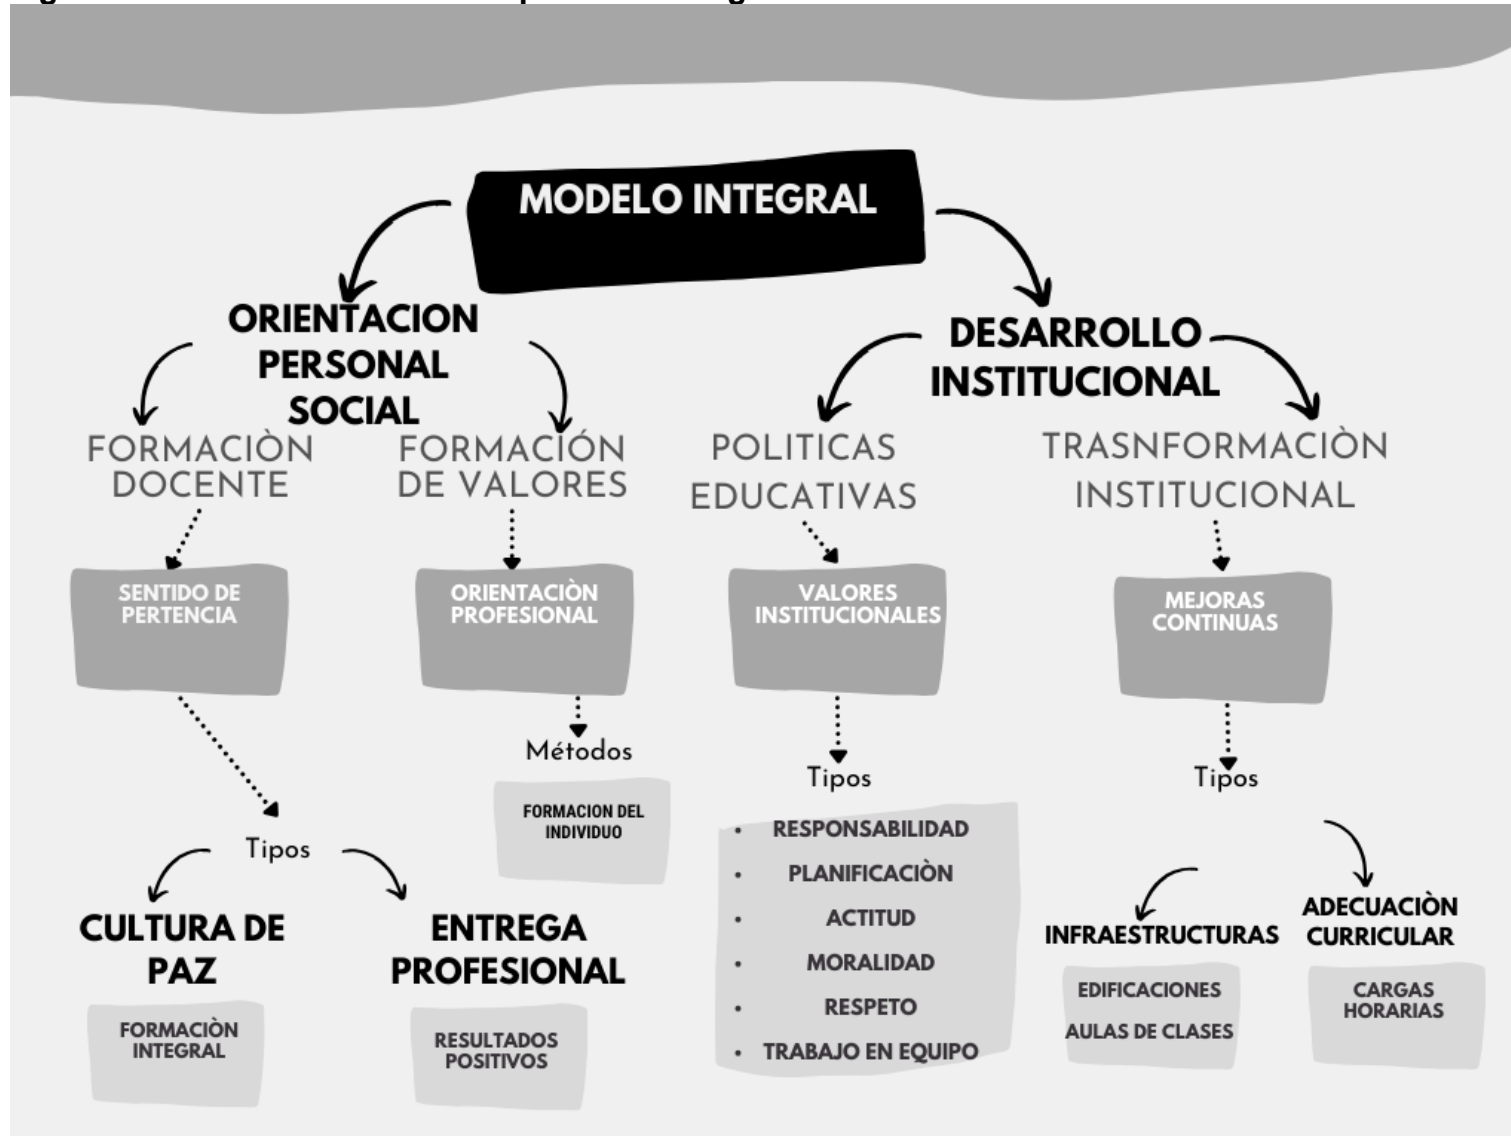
MODELO INTEGRAL

ORIENTACION PERSONAL SOCIAL

FORMACIÒN DOCENTE

SENTIDO DE PERTENCIA

Tipos

CULTURA DE PAZ

FORMACIÒN INTEGRAL

ENTREGA PROFESIONAL

RESULTADOS POSITIVOS

FORMACIÓN DE VALORES

ORIENTACIÒN PROFESIONAL

Métodos

FORMACION DEL INDIVIDUO

DESARROLLO INSTITUCIONAL

POLITICAS EDUCATIVAS

VALORES INSTITUCIONALES

Tipos

- RESPONSABILIDAD
- PLANIFICACIÒN
- ACTITUD
- MORALIDAD
- RESPETO
- TRABAJO EN EQUIPO

TRASNFORMACIÒN INSTITUCIONAL

MEJORAS CONTINUAS

Tipos

INFRAESTRUCTURAS

EDIFICACIONES

AULAS DE CLASES

ADECUACIÒN CURRICULAR

CARGAS HORARIAS